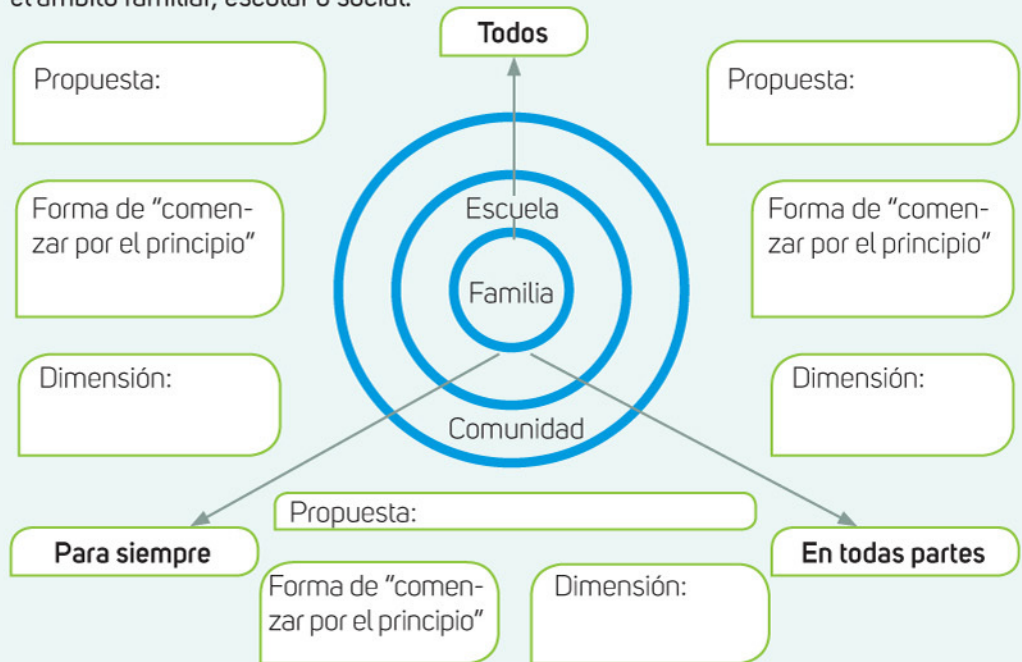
el ámbito familiar, escolar o social.

Todos

Propuesta:

Propuesta:

Forma de "comenzar por el principio"

Escuela

Forma de "comenzar por el principio"

Familia

Dimensión:

Dimensión:

Comunidad

Propuesta:

Para siempre

En todas partes

Forma de "comenzar por el principio"

Dimensión: